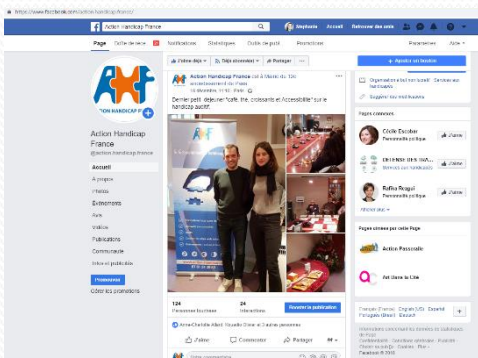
https://www.facebook.com/action.handicap.france/

Action Handicap France

Stephane Accueil Retrouver des amis

Page Boîte de réception Notifications Statistiques Outils de publication Promotions

Paramètres Aide

AHF

TION HANDICAP F

Action Handicap France
@action.handicap.france

Accueil
À propos
Photos
Événements
Avis
Vidéos
Publications
Communauté
Infos et publicités

Promouvoir
Gérer les promotions

J'aime déjà Déjà abonné(e) Partager

Action Handicap France est à Mairie du 10e arrondissement de Paris.
10 décembre, 11:50 · Paris

Dernier petit déjeuner "café, thé, croissants et Accessibilité" sur le handicap auditif.

124 Personnes touchées
24 Interactions
Booster la publication

Anne-Christine Allard, Nouelle Diner et 3 autres personnes

J'aime Commenter Partager

+ Ajouter un bouton

Organiser une nouvel Recrutement

Suggérer vos nouveaux

Pages connues

Cécile Escobar
Personnalité politique
J'aime

DÉFENSE DES INV...
J'aime

Rafika Rezgui
Personnalité politique
J'aime

Pages aimées par cette Page

Action Passerelle

Art dans la Cité

Français (France) · English (US) · Español · Português (Brasil) · Deutsch

Facebook © 2018